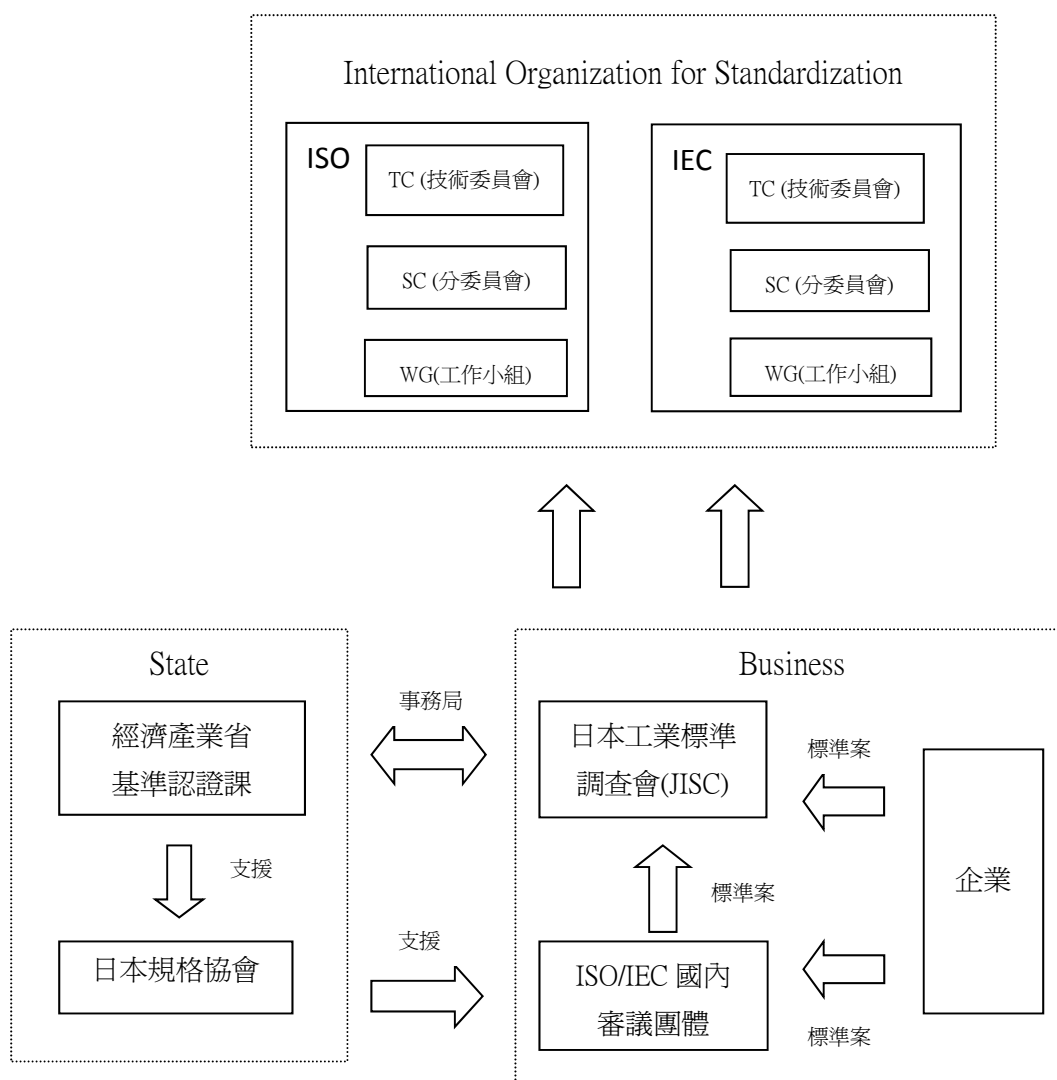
International Organization for Standardization

ISO

TC (技術委員會)

SC (分委員會)

WG(工作小組)

IEC

TC (技術委員會)

SC (分委員會)

WG(工作小組)

State

經濟產業省
基準認證課

支援

日本規格協會

事務局

支援

Business

日本工業標準
調查會(JISC)

標準案

標準案

ISO/IEC 國內
審議團體

標準案

企業